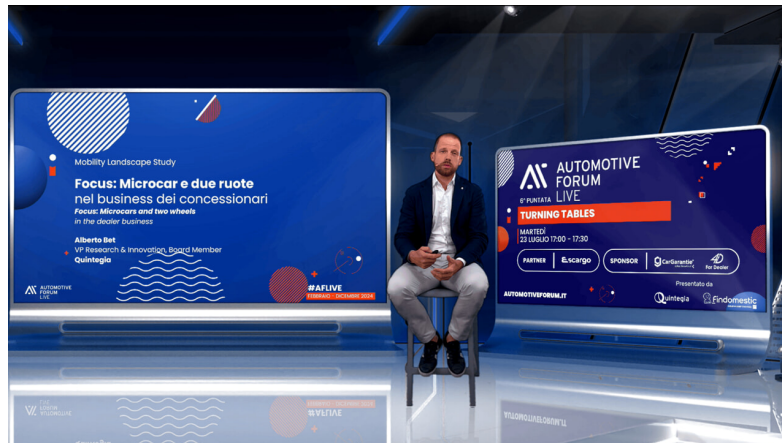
Mobility Landscape Study

Focus: Microcar e due ruote nel business dei concessionari

Focus: Microcars and two wheels in the dealer business

Alberto Bet
VP Research & Innovation, Board Member
Quintegia

AUTOMOTIVE FORUM LIVE

#AFLIVE
FEBBRAIO - DICEMBRE 2024

AUTOMOTIVE FORUM LIVE

6ª PUNTATA

TURNING TABLES

MARTEDÌ
23 LUGLIO 17:00 - 17:30

PARTNER | Escargo

SPONSOR | CarGarantie | For Dealer

AUTOMOTIVEFORUM.IT

Presentato da

Quintegia | Findomestic